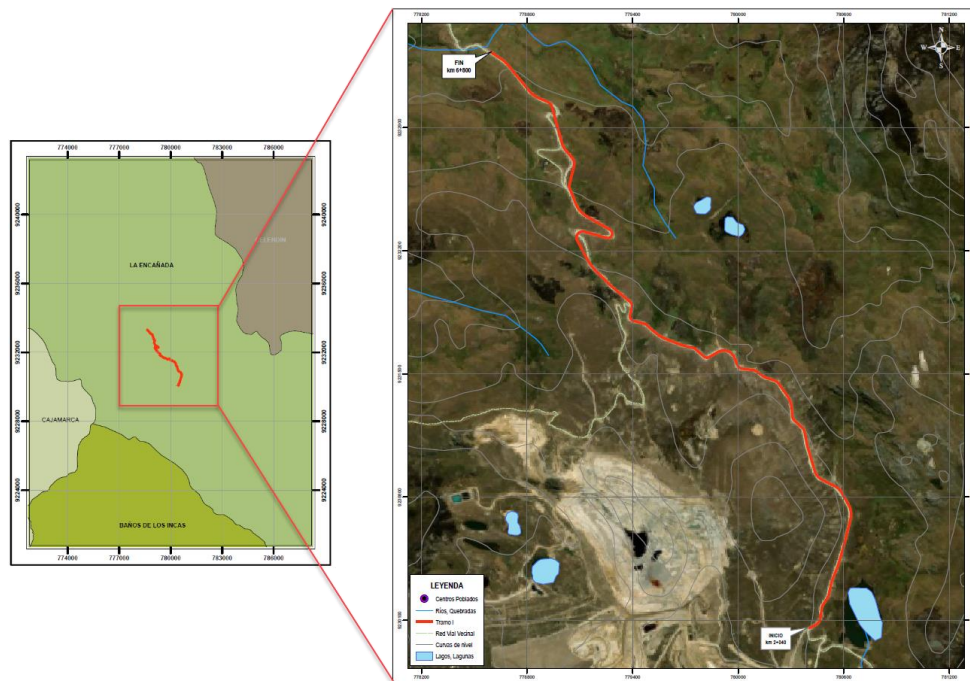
774000 777000 780000 783000 786000

9240000
9236000
9232000
9228000
9224000

LA ENCAÑADA

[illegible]

CAJAMARCA

BAÑOS DE LOS INCAS

774000 777000 780000 783000 786000

778200 778800 779400 780000 780600 781200

FIN
km 6+800

INICIO
km 2+040

LEYENDA
Centros Poblados
Ríos, Quebradas
Tramo I
Red Vial Vecinal
Curvas de nivel
Lagos, Lagunas

778200 778800 779400 780000 780600 781200

N
W E
S